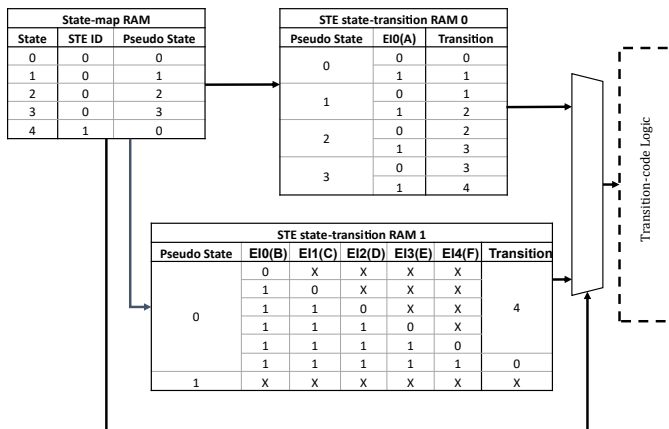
| State-map RAM | | |
|---|---|---|
| State | STE ID | Pseudo State |
| 0 | 0 | 0 |
| 1 | 0 | 1 |
| 2 | 0 | 2 |
| 3 | 0 | 3 |
| 4 | 1 | 0 |

| STE state-transition RAM 0 | | |
|---|---|---|
| Pseudo State | EI0(A) | Transition |
| 0 | 0 | 0 |
| | 1 | 1 |
| 1 | 0 | 1 |
| | 1 | 2 |
| 2 | 0 | 2 |
| | 1 | 3 |
| 3 | 0 | 3 |
| | 1 | 4 |

Transition-code Logic

| STE state-transition RAM 1 | | | | | | |
|---|---|---|---|---|---|---|
| Pseudo State | EI0(B) | EI1(C) | EI2(D) | EI3(E) | EI4(F) | Transition |
| 0 | 0 | X | X | X | X | 4 |
| | 1 | 0 | X | X | X | |
| | 1 | 1 | 0 | X | X | |
| | 1 | 1 | 1 | 0 | X | |
| | 1 | 1 | 1 | 1 | 0 | |
| | 1 | 1 | 1 | 1 | 1 | 0 |
| 1 | X | X | X | X | X | X |